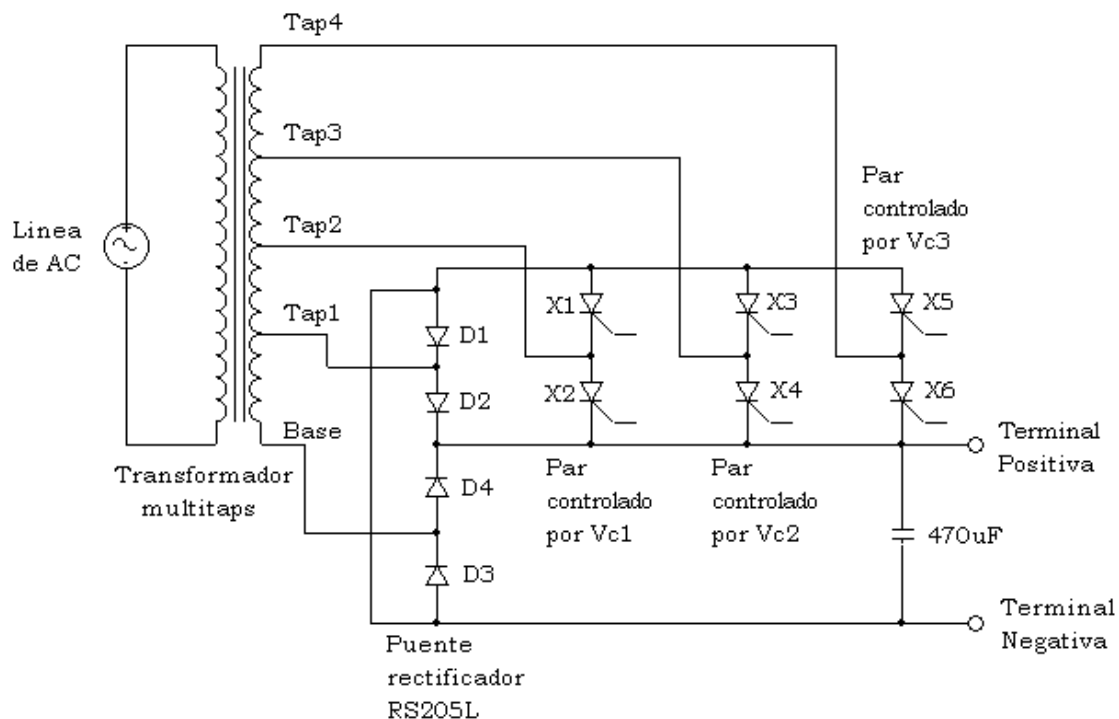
Tap4

Tap3

Par controlado por Vc3

Linea de AC

Tap2

Tap1

X1

X3

X5

D1

D2

X2

X4

X6

Base

Terminal Positiva

Transformador multitaps

D4

Par controlado por Vc1

Par controlado por Vc2

470uF

D3

Terminal Negativa

Puente rectificador RS205L